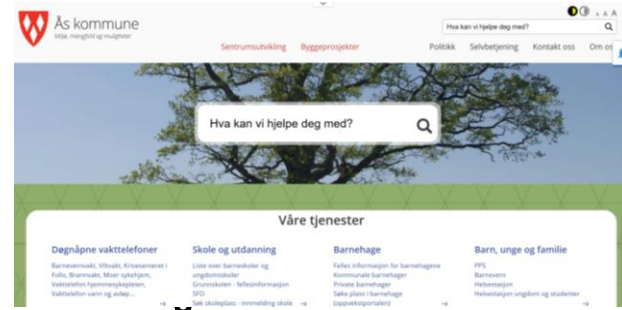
Ås kommune
Miljø, mangfold og muligheter

Hva kan vi hjelpe deg med?

A A A

Sentrumsutvikling Byggeprosjekter Politikk Selvbetjening Kontakt oss Om os

Hva kan vi hjelpe deg med?

Våre tjenester

Døgnåpne vakttelefoner
Barnevernvakt, Vilvakt, Krisesenteret i Follo, Brannvakt, Moer sykehjem, Vakttelefon hjemmesykepleien, Vakttelefon vann og avløp...

Skole og utdanning
Liste over barneskoler og ungdomsskoler
Grunnskolen - fellesinformasjon
SFO
Søk skoleplass - innmelding skole

Barnehage
Felles informasjon for barnehagene
Kommunale barnehager
Private barnehager
Søke plass i barnehage (oppvekstportalen)

Barn, unge og familie
PPS
Barnevern
Helsestasjon
Helsestasjon ungdom og studenter